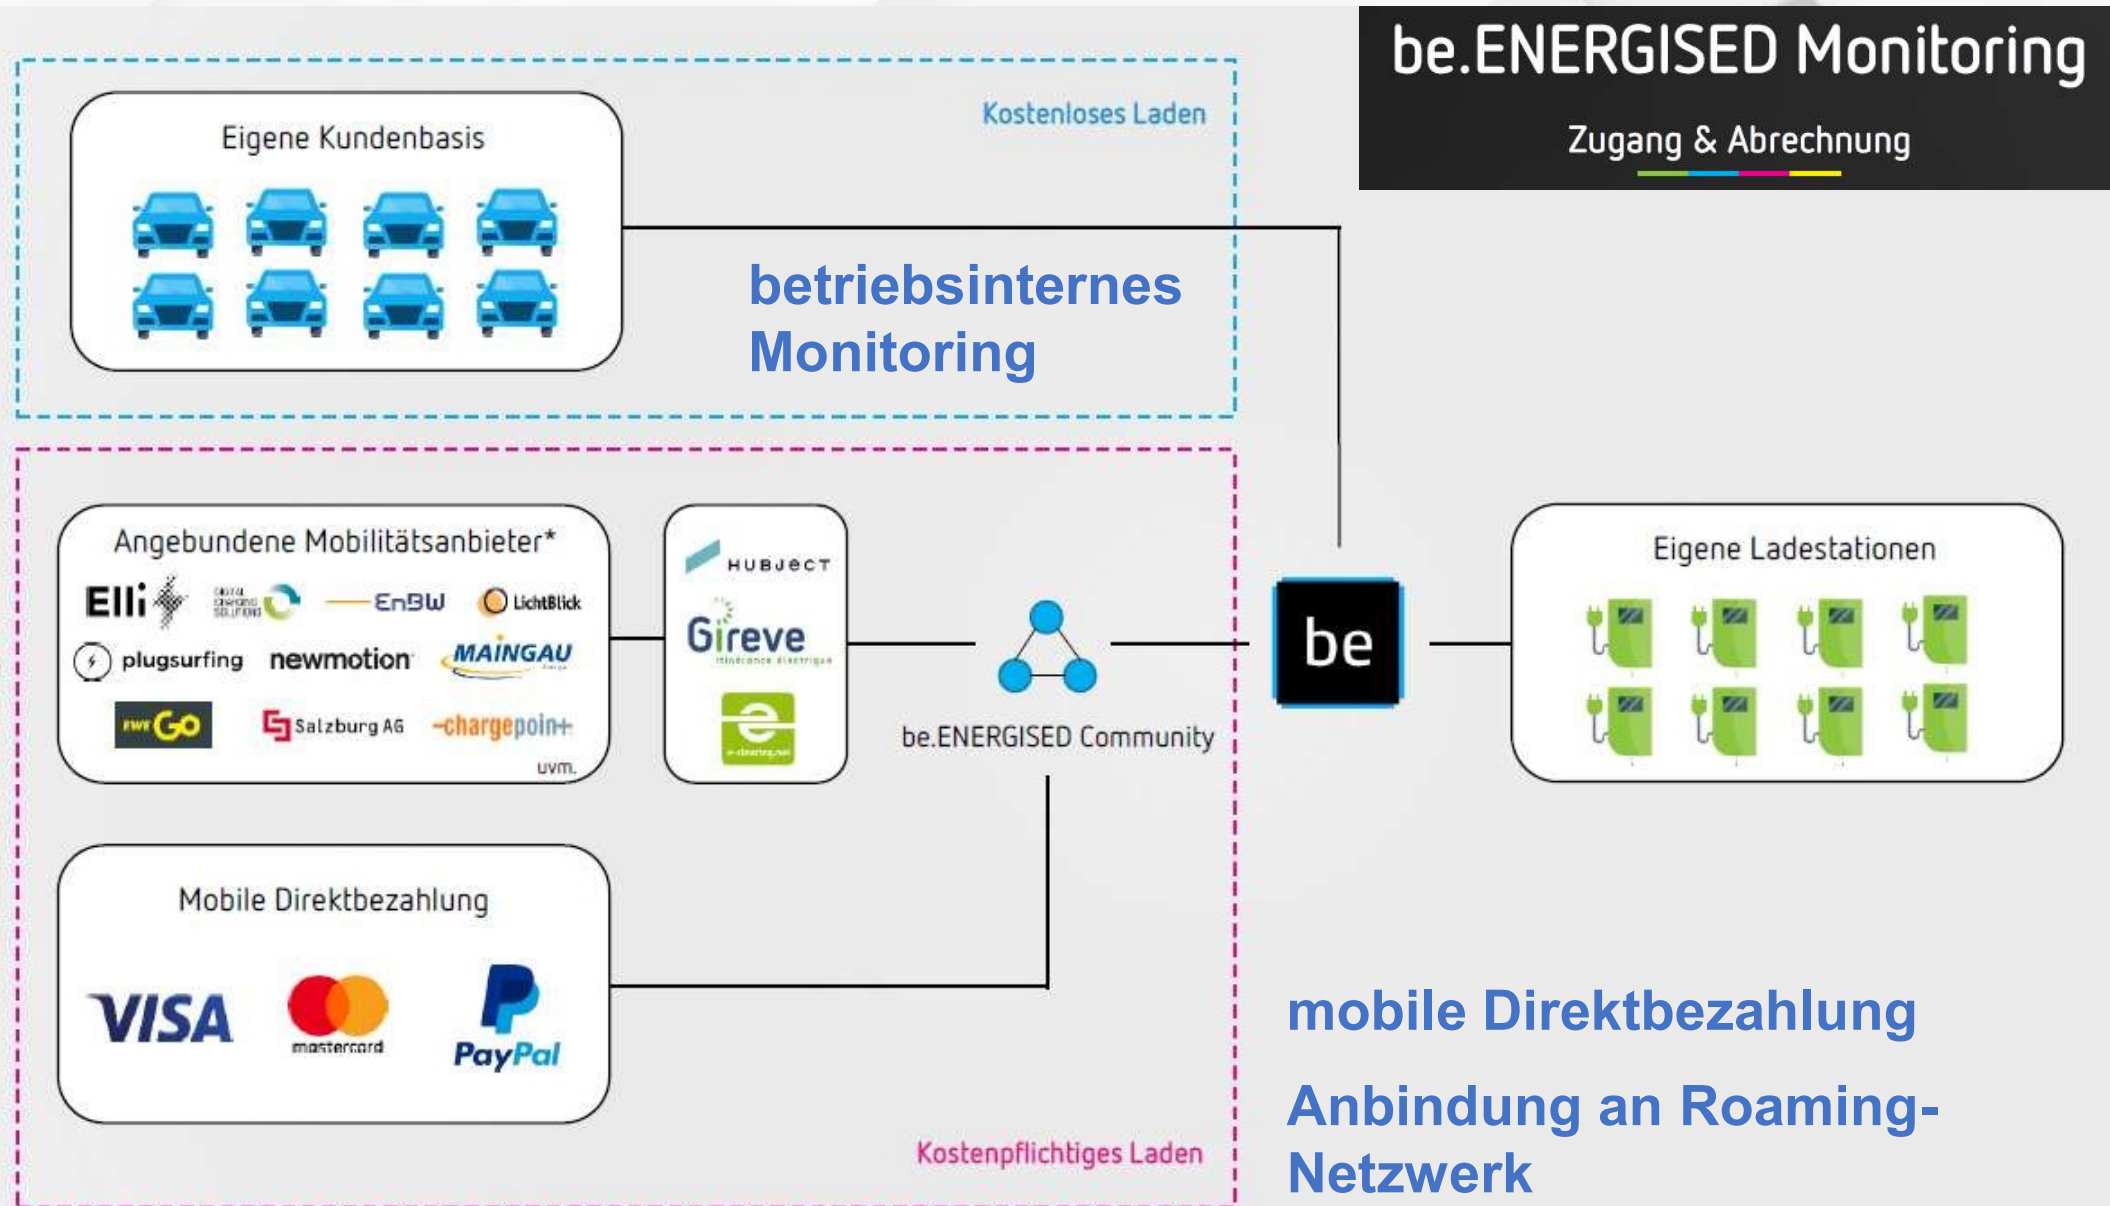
be.ENERGISED Monitoring

Zugang & Abrechnung

Eigene Kundenbasis

Kostenloses Laden

betriebsinternes Monitoring

Angebundene Mobilitätsanbieter*

Elli

EnBW

LichtBlick

plugsurfing

newmotion

MAINGAU

EWE GO

Salzburg AG

chargepoin+

uvm.

HUBJECT

Gireve

be.ENERGISED Community

be

Eigene Ladestationen

Mobile Direktbezahlung

VISA

mastercard

PayPal

Kostenpflichtiges Laden

mobile Direktbezahlung

Anbindung an Roaming-Netzwerk